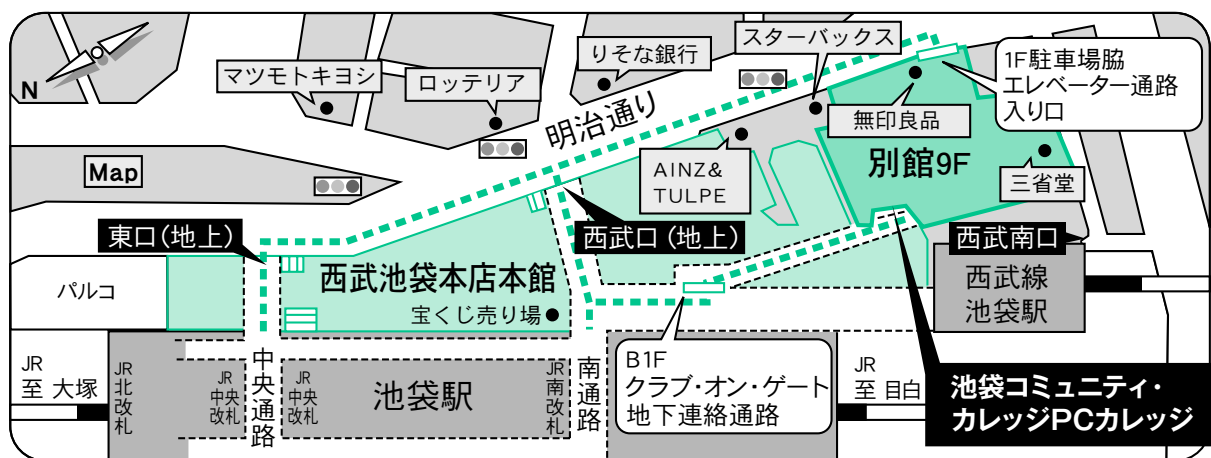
N

マツモトキヨシ

ロッテリア

りそな銀行

スターバックス

1F駐車場脇
エレベーター通路
入り口

明治通り

無印良品

別館9F

三省堂

Map

AINZ&
TULPE

東口（地上）

西武口（地上）

西武南口

西武線
池袋駅

パルコ

西武池袋本店本館

宝くじ売り場

JR
至 大塚

JR
北
改
札

中
央
通
路

JR
中央
改札

JR
中央
改札

池袋駅

JR
南
改
札

南
通
路

B1F
クラブ・オン・ゲート
地下連絡通路

JR
至 目白

池袋コミュニティ・
カレッジPCカレッジ